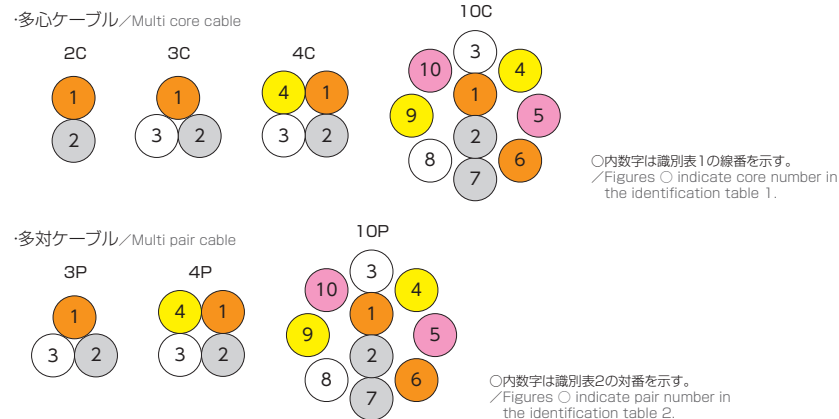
·多心ケーブル／Multi core cable

2C

1
2

3C

1
3 2

4C

4 1
3 2

10C

3
10 4
9 1 5
2
8 6
7

○内数字は識別表1の線番を示す。
／Figures ○ indicate core number in the identification table 1.

·多対ケーブル／Multi pair cable

3P

1
3 2

4P

4 1
3 2

10P

3
10 4
9 1 5
2
8 6
7

○内数字は識別表2の対番を示す。
／Figures ○ indicate pair number in the identification table 2.